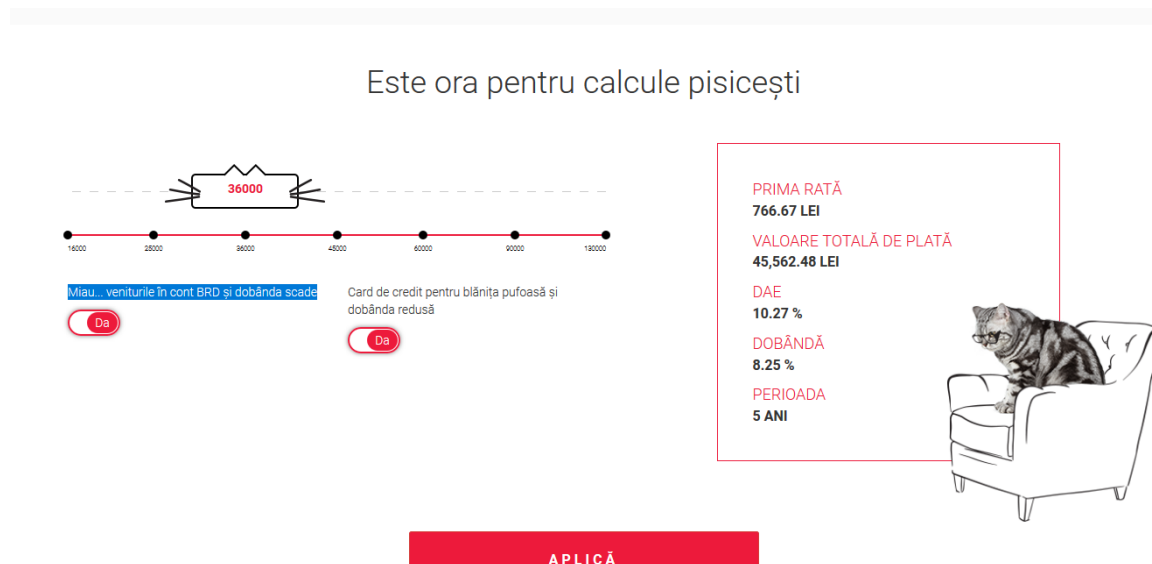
Este ora pentru calcule pisicești

36000

16000 25000 36000 45000 60000 90000 180000

Miau... veniturile în cont BRD și dobânda scade

Da

Card de credit pentru blănița pufoasă și dobânda redusă

Da

PRIMA RATĂ
766.67 LEI

VALOARE TOTALĂ DE PLATĂ
45,562.48 LEI

DAE
10.27 %

DOBÂNDĂ
8.25 %

PERIOADA
5 ANI

APLICĂ